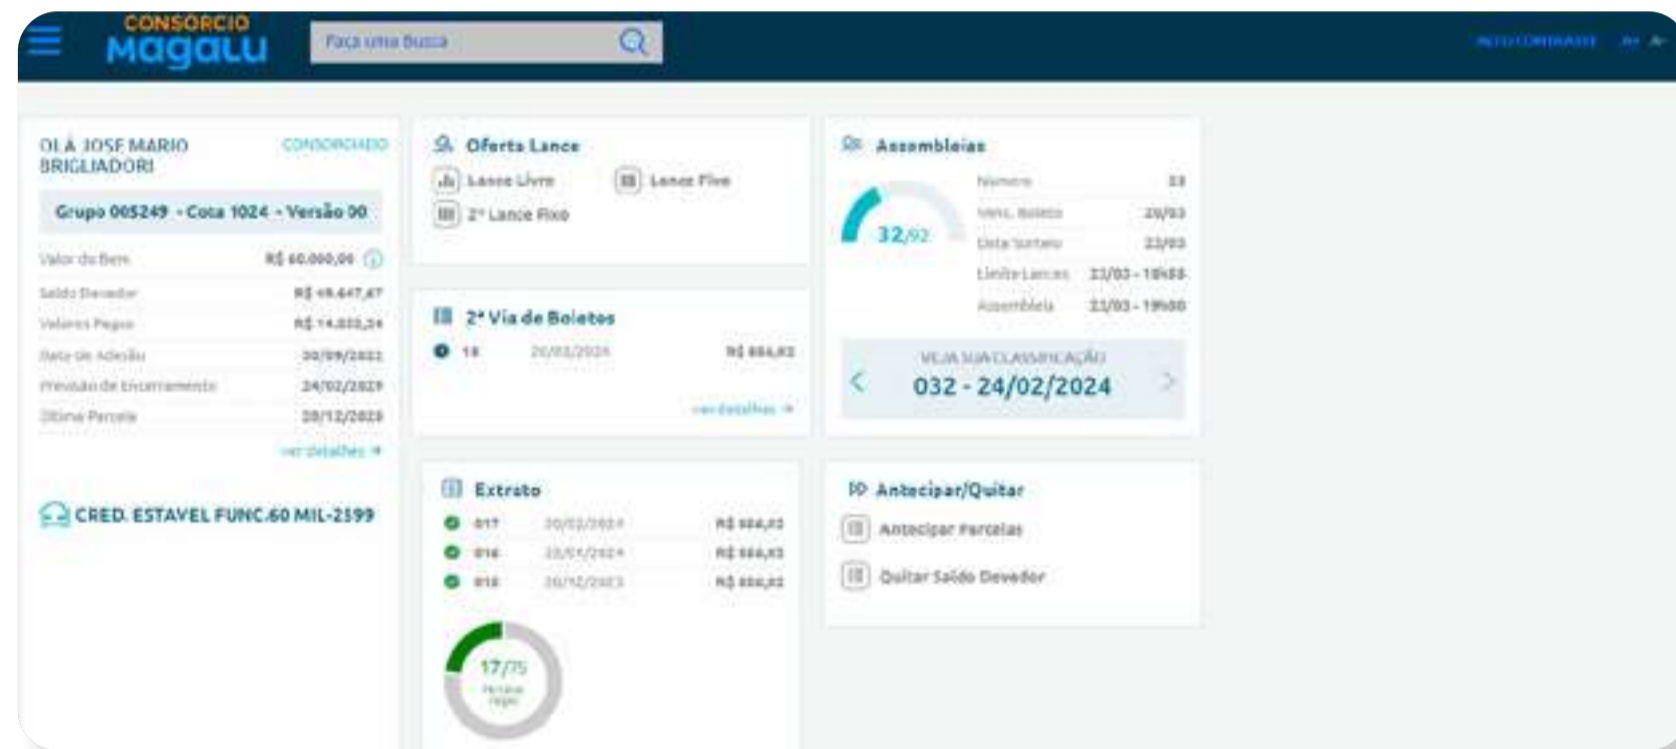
CONSÓRCIO magalu

Faça uma Busca

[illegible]

OLÁ JOSE MARIO BRIGLIADORI

CONSORCIADO

Grupo 005249 - Cota 1024 - Versão 00

Valor do Bem R$ 60.000,00

Saldo Devedor R$ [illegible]

Valores Pagos R$ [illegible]

Data de Adesão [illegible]

Previsão de Encerramento 24/02/2029

Última Parcela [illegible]

ver detalhes →

CRED. ESTAVEL FUNC.60 MIL-2599

Ofertas Lance

Lance Livre

Lance Fixo

2º Lance Fixo

2ª Via de Boletos

18 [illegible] R$ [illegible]

ver detalhes →

Extrato

017 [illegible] R$ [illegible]

016 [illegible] R$ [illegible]

015 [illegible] R$ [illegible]

17/75

Parcelas pagas

Assembleias

32/92

Número 33

Venc. Boleto 20/03

Data Sorteio 23/03

Limite Lances 23/03 - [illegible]

Assembleia 23/03 - 19h00

VEJA SUA CLASSIFICAÇÃO

032 - 24/02/2024

Antecipar/Quitar

Antecipar Parcelas

Quitar Saldo Devedor